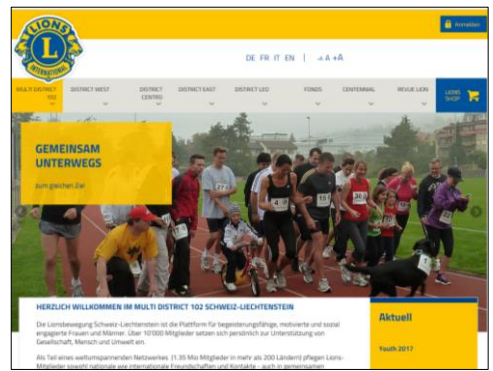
LIONS
INTERNATIONAL

Anmelden

DE FR IT EN | -A A +A

MULTI DISTRICT 102
DISTRICT WEST
DISTRICT CENTRO
DISTRICT EAST
DISTRICT LEO
FONDS
CENTENNIAL
REVUE LION
LIONS SHOP

GEMEINSAM UNTERWEGS
zum gleichen Ziel

HERZLICH WILLKOMMEN IM MULTI DISTRICT 102 SCHWEIZ-LIECHTENSTEIN

Die Lionsbewegung Schweiz-Liechtenstein ist die Plattform für begeisterungsfähige, motivierte und sozial engagierte Frauen und Männer. Über 10'000 Mitglieder setzen sich persönlich zur Unterstützung von Gesellschaft, Mensch und Umwelt ein.

Als Teil eines weltumspannenden Netzwerkes (1.35 Mio Mitglieder in mehr als 200 Ländern) pflegen Lions-Mitglieder sowohl nationale wie internationale Freundschaften und Kontakte - auch in gemeinsamen

Aktuell

Youth 2017